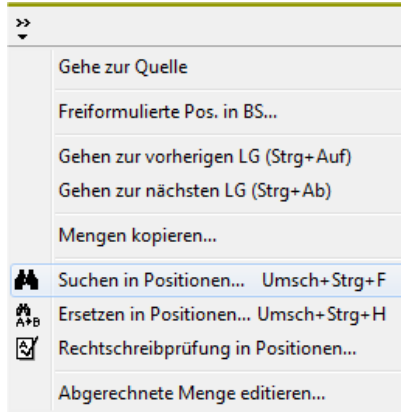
»

Gehe zur Quelle

Freiformulierte Pos. in BS...

Gehen zur vorherigen LG (Strg+Auf)

Gehen zur nächsten LG (Strg+Ab)

Mengen kopieren...

Suchen in Positionen... Umsch+Strg+F

A→B Ersetzen in Positionen... Umsch+Strg+H

Rechtschreibprüfung in Positionen...

Abgerechnete Menge editieren...